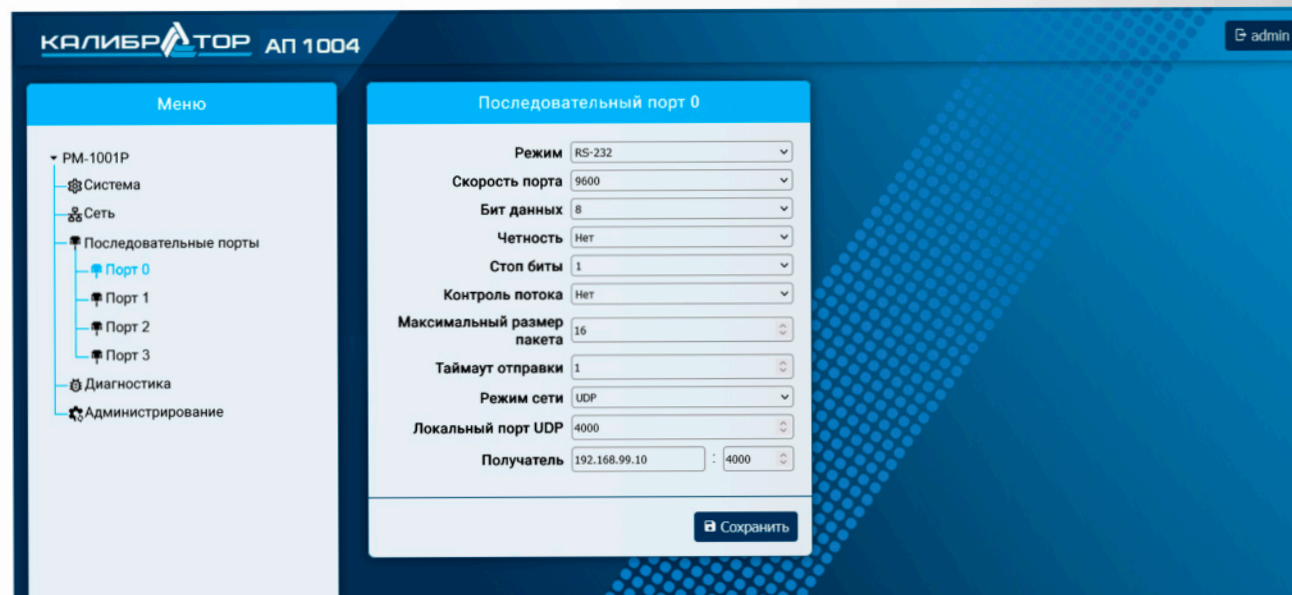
КАЛИБРАТОР АП 1004

admin

Меню

PM-1001P
Система
Сеть
Последовательные порты
Порт 0
Порт 1
Порт 2
Порт 3
Диагностика
Администрирование

Последовательный порт 0

| | |
|---|---|
| Режим | RS-232 |
| Скорость порта | 9600 |
| Бит данных | 8 |
| Четность | Нет |
| Стоп биты | 1 |
| Контроль потока | Нет |
| Максимальный размер пакета | 16 |
| Таймаут отправки | 1 |
| Режим сети | UDP |
| Локальный порт UDP | 4000 |
| Получатель | 192.168.99.10 : 4000 |

Сохранить